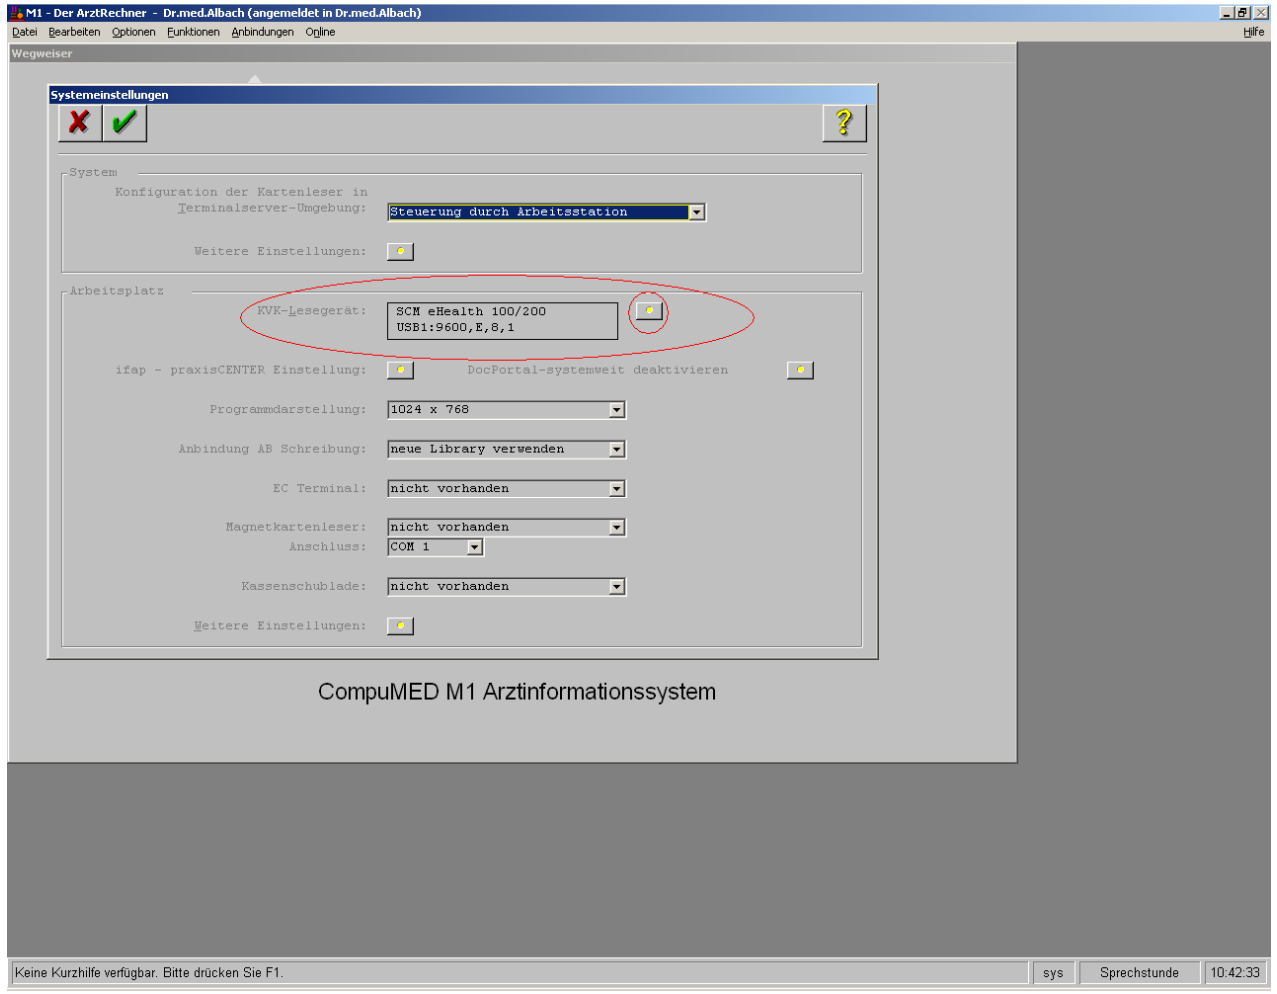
M1 - Der ArztRechner - Dr.med.Albach (angemeldet in Dr.med.Albach)

Datei Bearbeiten Optionen Funktionen Anbindungen Online Hilfe

Wegweiser

Systemeinstellungen

System

Konfiguration der Kartenleser in Terminalserver-Umgebung: Steuerung durch Arbeitsstation

Weitere Einstellungen:

Arbeitsplatz

KVK-Lesegerät: SCM eHealth 100/200 USB1:9600,E,8,1

ifap - praxisCENTER Einstellung:

DocPortal-systemweit deaktivieren

Programmdarstellung: 1024 x 768

Anbindung AB Schreibung: neue Library verwenden

EC Terminal: nicht vorhanden

Magnetkartenleser: nicht vorhanden

Anschluss: COM 1

Kassenschublade: nicht vorhanden

Weitere Einstellungen:

CompuMED M1 Arztinformationssystem

Keine Kurzhilfe verfügbar. Bitte drücken Sie F1.

sys

Sprechstunde

10:42:33